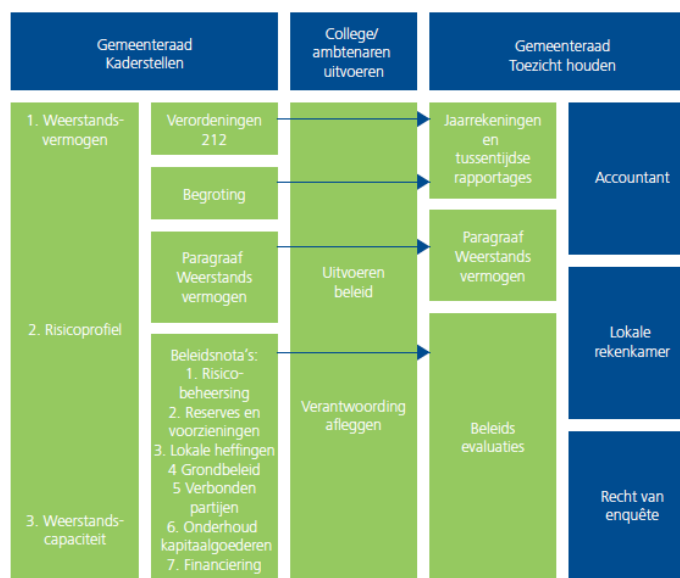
Gemeenteraad Kaderstellen

College/ ambtenaren uitvoeren

Gemeenteraad Toezicht houden

1. Weerstandsvermogen

2. Risicoprofiel

3. Weerstandscapaciteit

Verordeningen 212

Begroting

Paragraaf Weerstands vermogen

Beleidsnota's:
1. Risicobeheersing
2. Reserves en voorzieningen
3. Lokale heffingen
4 Grondbeleid
5 Verbonden partijen
6. Onderhoud kapitaalgoederen
7. Financiering

Uitvoeren beleid

Verantwoording afleggen

Jaarrekeningen en tussentijdse rapportages

Paragraaf Weerstands vermogen

Beleids evaluaties

Accountant

Lokale rekenkamer

Recht van enquête